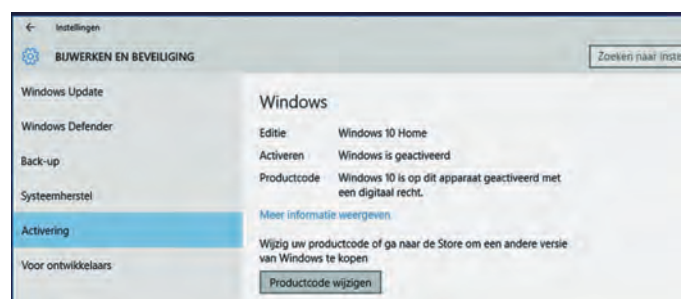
← Instellingen

BIJWERKEN EN BEVEILIGING

Zoeken naar inste

Windows Update

Windows Defender

Back-up

Systeemherstel

Activering

Voor ontwikkelaars

Windows

| | |
|---|---|
| Editie | Windows 10 Home |
| Activeren | Windows is geactiveerd |
| Productcode | Windows 10 is op dit apparaat geactiveerd met een digitaal recht. |

Meer informatie weergeven

Wijzig uw productcode of ga naar de Store om een andere versie van Windows te kopen

Productcode wijzigen